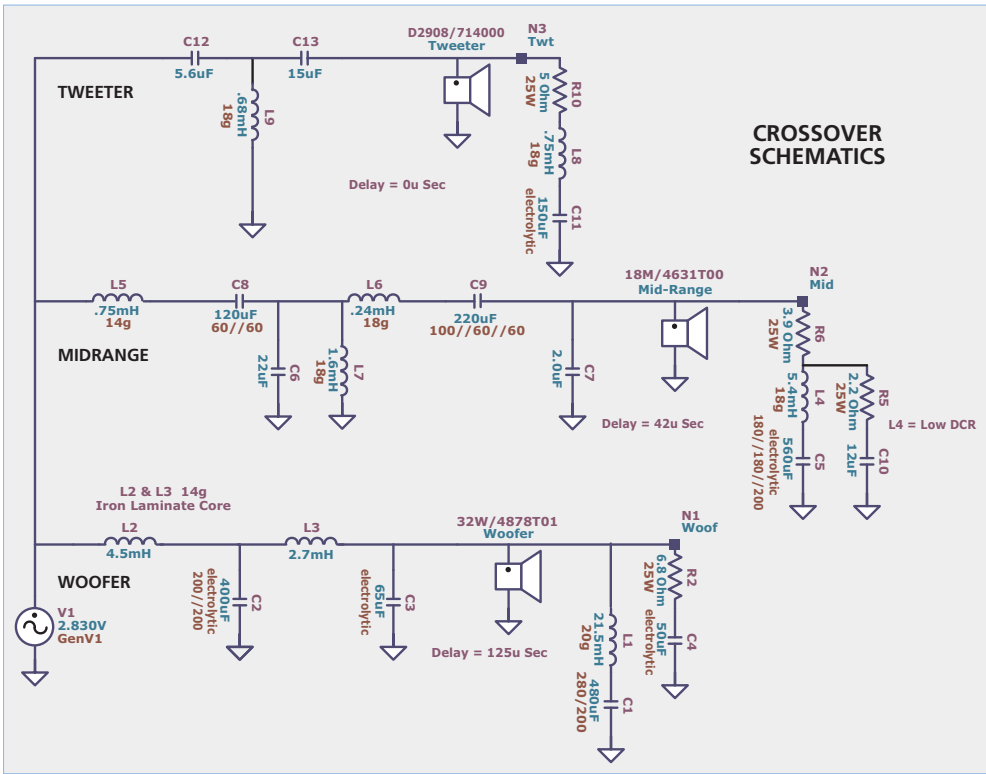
CROSSOVER SCHEMATICS

TWEETER

C12
5.6uF

C13
15uF

L9
.68mH
18g

D2908/714000
Tweeter

N3
Twt

R10
5 Ohm
25W

L8
.75mH
18g

C11
150uF
electrolytic

Delay = 0u Sec

MIDRANGE

L5
.75mH
14g

C8
120uF
60//60

C6
22uF

L6
.24mH
18g

L7
1.6mH
18g

C9
220uF
100//60//60

C7
2.0uF

18M/4631T00
Mid-Range

Delay = 42u Sec

N2
Mid

R6
3.9 Ohm
25W

L4
5.4mH
18g

C5
560uF
electrolytic
180//180//200

R5
2.2 Ohm
25W

C10
12uF

L4 = Low DCR

WOOFER

L2 & L3 14g
Iron Laminate Core

L2
4.5mH

C2
400uF
electrolytic
200//200

L3
2.7mH

C3
65uF
electrolytic

32W/4878T01
Woofer

Delay = 125u Sec

L1
21.5mH
20g

C1
480uF
280//200

N1
Woof

R2
6.8 Ohm
25W

C4
50uF
electrolytic

V1
2.830V
GenV1